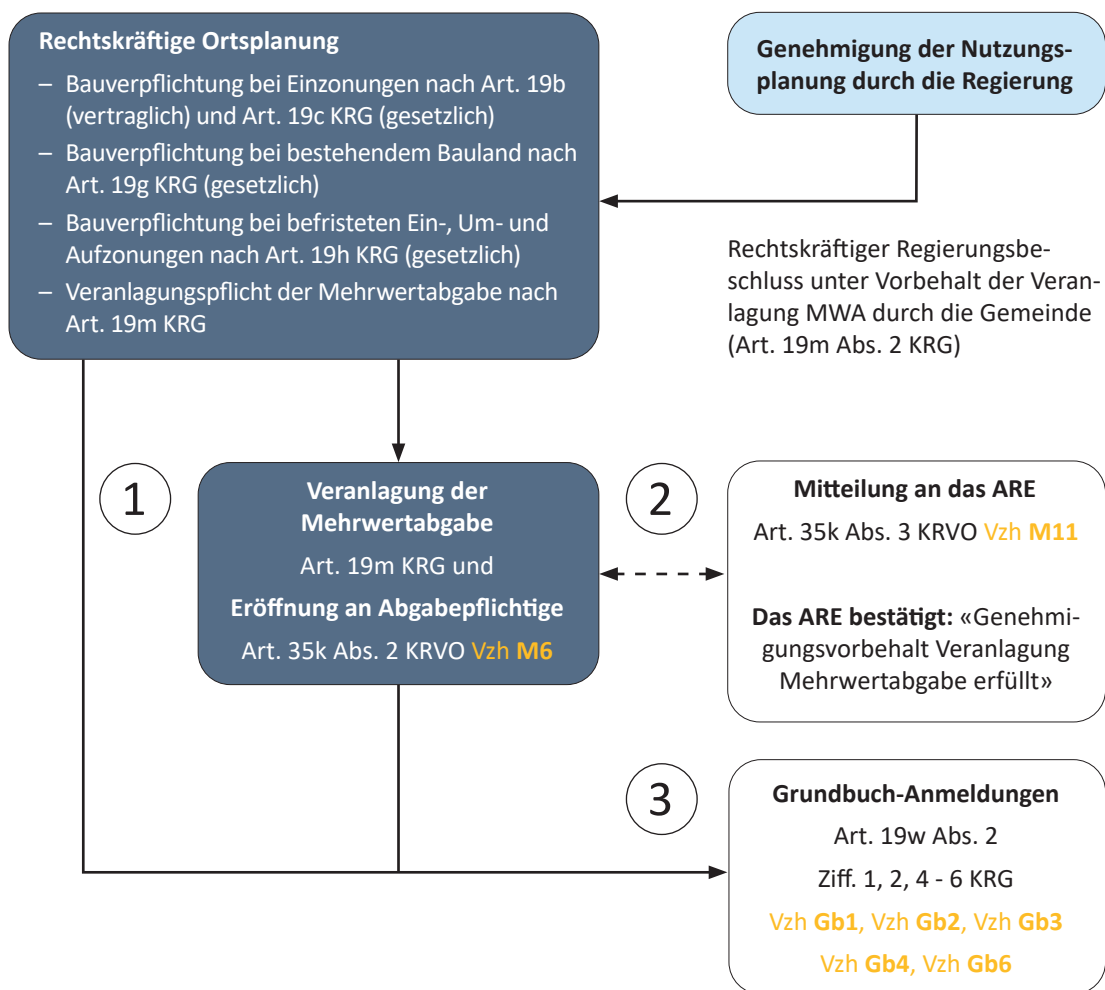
**Rechtskräftige Ortsplanung**

– Bauverpflichtung bei Einzonungen nach Art. 19b (vertraglich) und Art. 19c KRG (gesetzlich)
– Bauverpflichtung bei bestehendem Bauland nach Art. 19g KRG (gesetzlich)
– Bauverpflichtung bei befristeten Ein-, Um- und Aufzonungen nach Art. 19h KRG (gesetzlich)
– Veranlagungspflicht der Mehrwertabgabe nach Art. 19m KRG

**Genehmigung der Nutzungsplanung durch die Regierung**

Rechtskräftiger Regierungsbeschluss unter Vorbehalt der Veranlagung MWA durch die Gemeinde (Art. 19m Abs. 2 KRG)

1

**Veranlagung der Mehrwertabgabe**
Art. 19m KRG und
**Eröffnung an Abgabepflichtige**
Art. 35k Abs. 2 KRVO Vzh **M6**

2

**Mitteilung an das ARE**
Art. 35k Abs. 3 KRVO Vzh **M11**

**Das ARE bestätigt:** «Genehmigungsvorbehalt Veranlagung Mehrwertabgabe erfüllt»

3

**Grundbuch-Anmeldungen**
Art. 19w Abs. 2
Ziff. 1, 2, 4 - 6 KRG
Vzh **Gb1**, Vzh **Gb2**, Vzh **Gb3**
Vzh **Gb4**, Vzh **Gb6**